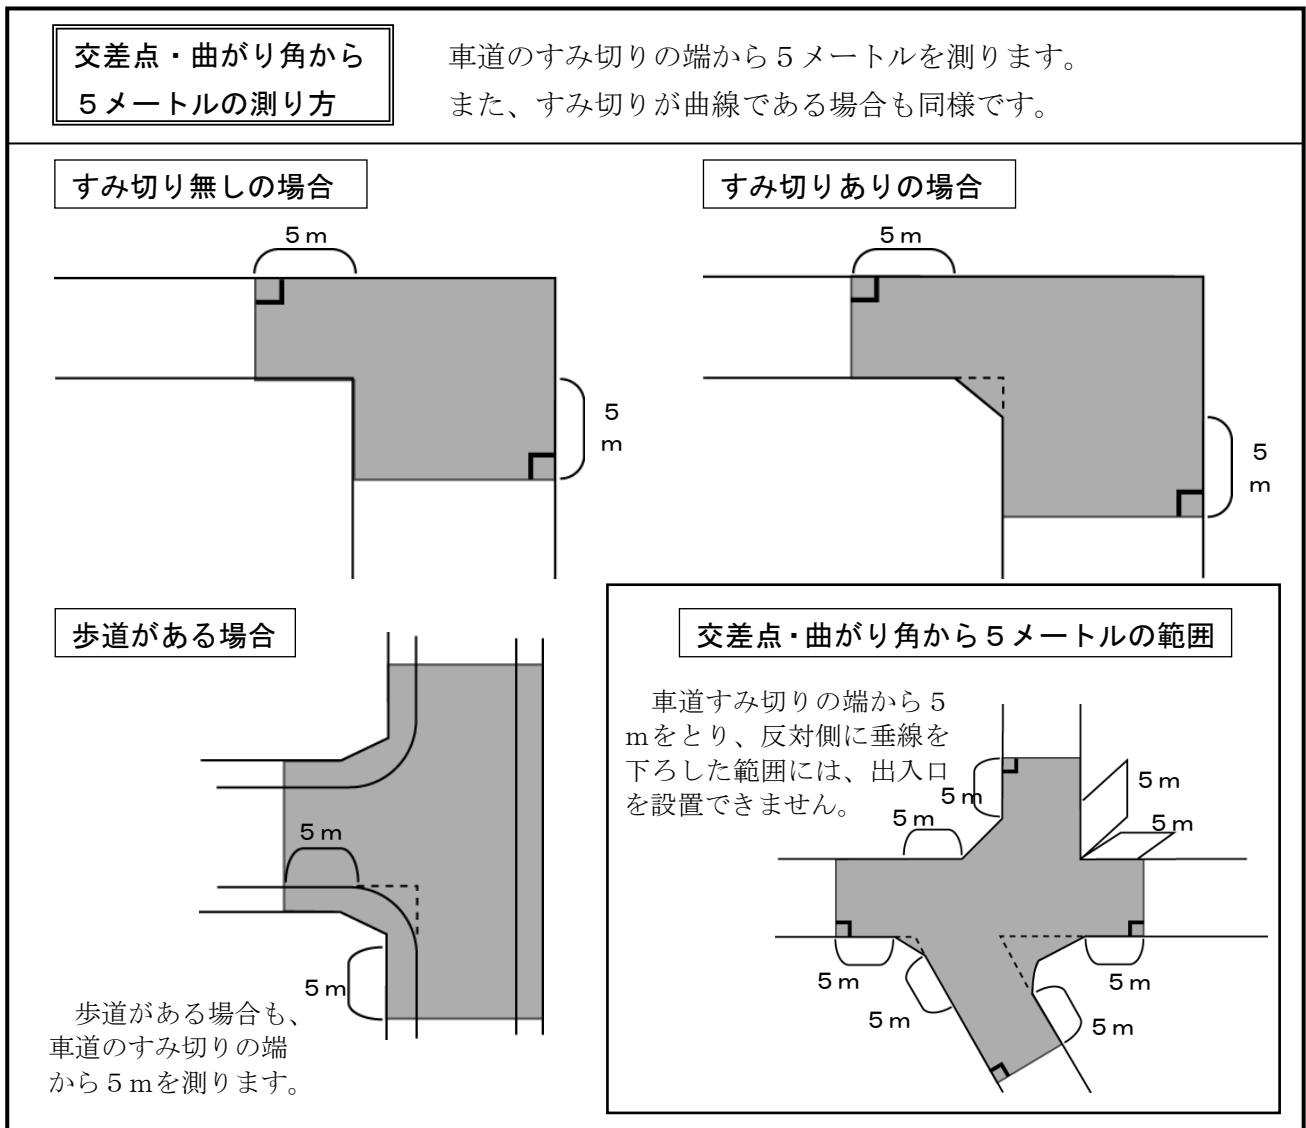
交差点・曲がり角から
5メートルの測り方

車道のすみ切りの端から5メートルを測ります。
また、すみ切りが曲線である場合も同様です。

すみ切り無しの場合

5m

5
m

すみ切りありの場合

5m

5
m

歩道がある場合

5m

5m

歩道がある場合も、車道のすみ切りの端から5mを測ります。

交差点・曲がり角から5メートルの範囲

車道すみ切りの端から5mをとり、反対側に垂線を下ろした範囲には、出入口を設置できません。

5m

5m

5m

5m

5m

5m

5m

5m

5m